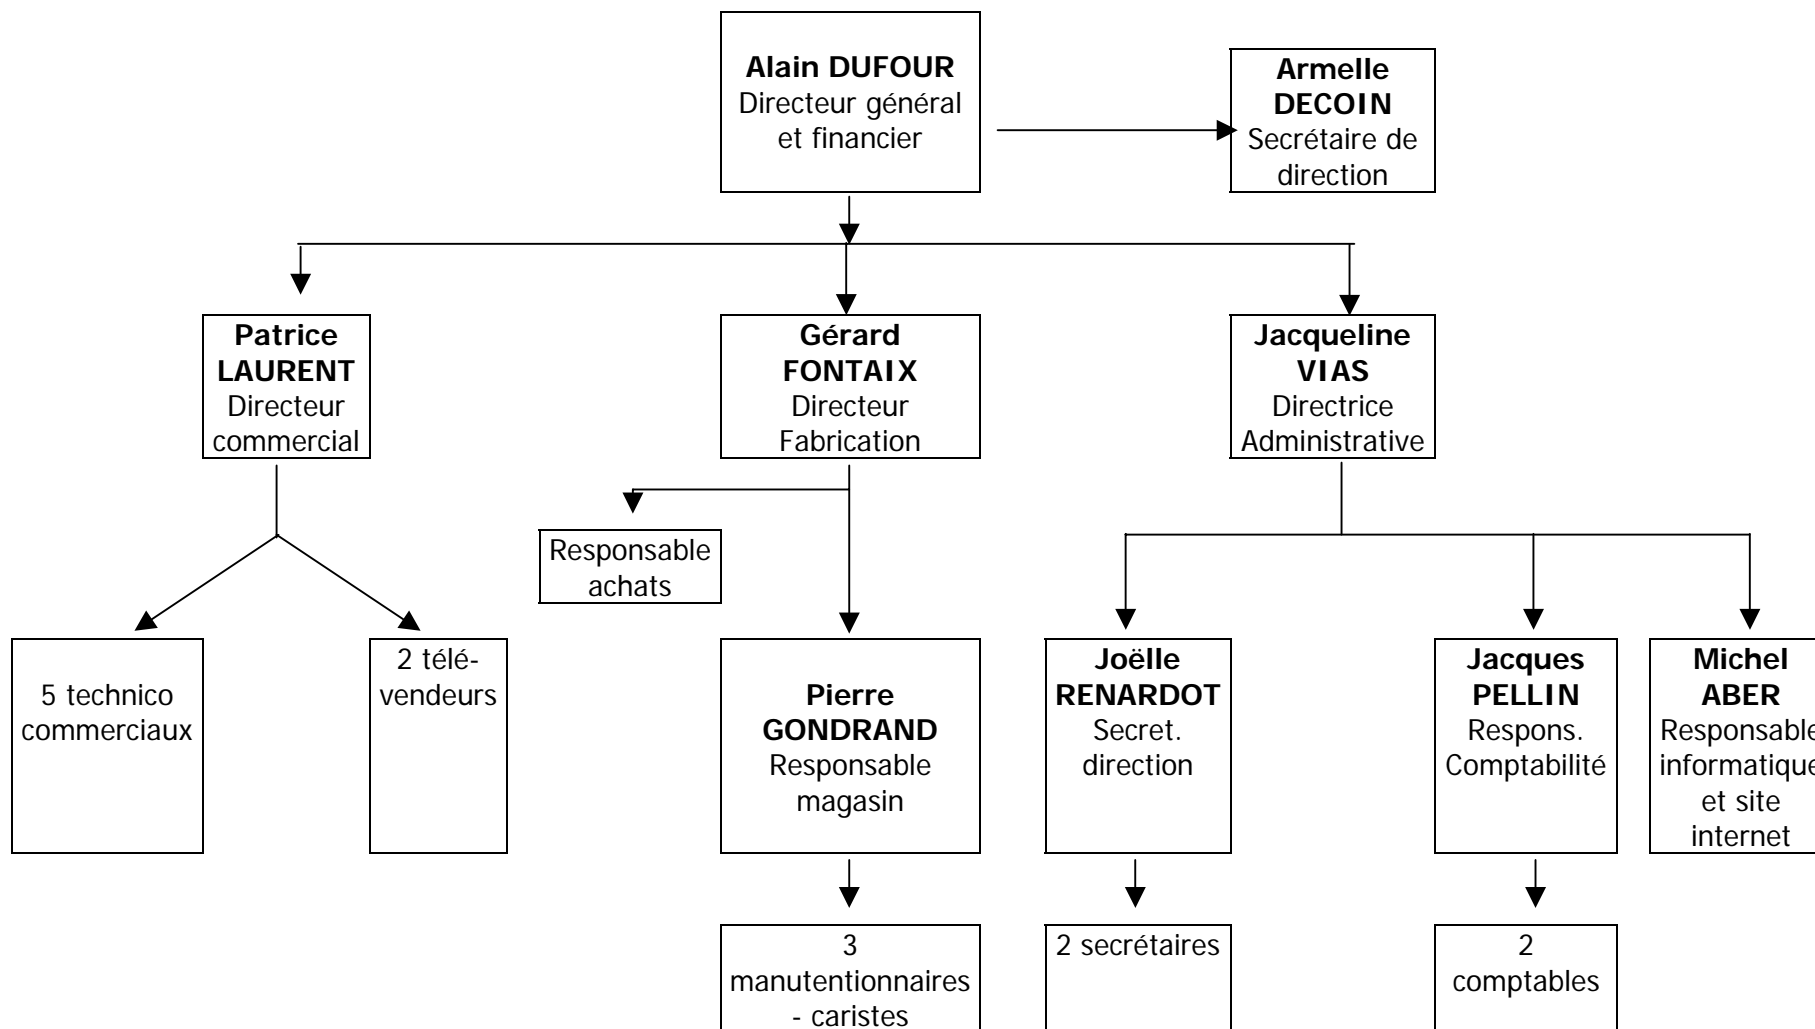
**Alain DUFOUR**
Directeur général et financier

**Armelle DECOIN**
Secrétaire de direction

**Patrice LAURENT**
Directeur commercial

**Gérard FONTAIX**
Directeur Fabrication

**Jacqueline VIAS**
Directrice Administrative

5 technico commerciaux

2 télévendeurs

Responsable achats

**Pierre GONDRAND**
Responsable magasin

3 manutentionnaires - caristes

**Joëlle RENARDOT**
Secret. direction

2 secrétaires

**Jacques PELLIN**
Respons. Comptabilité

2 comptables

**Michel ABER**
Responsable informatique et site internet